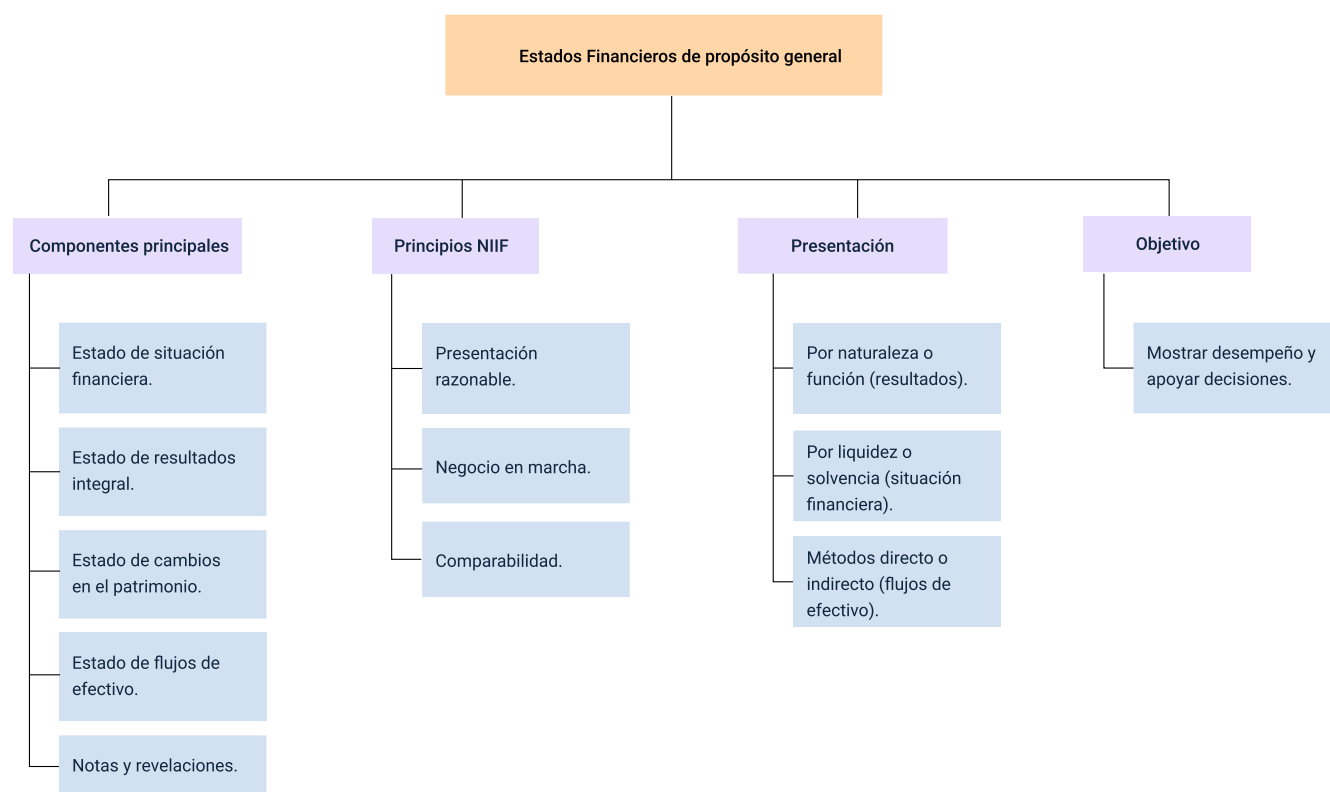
Estados Financieros de propósito general

Componentes principales

Estado de situación financiera.

Estado de resultados integral.

Estado de cambios en el patrimonio.

Estado de flujos de efectivo.

Notas y revelaciones.

Principios NIIF

Presentación razonable.

Negocio en marcha.

Comparabilidad.

Presentación

Por naturaleza o función (resultados).

Por liquidez o solvencia (situación financiera).

Métodos directo o indirecto (flujos de efectivo).

Objetivo

Mostrar desempeño y apoyar decisiones.